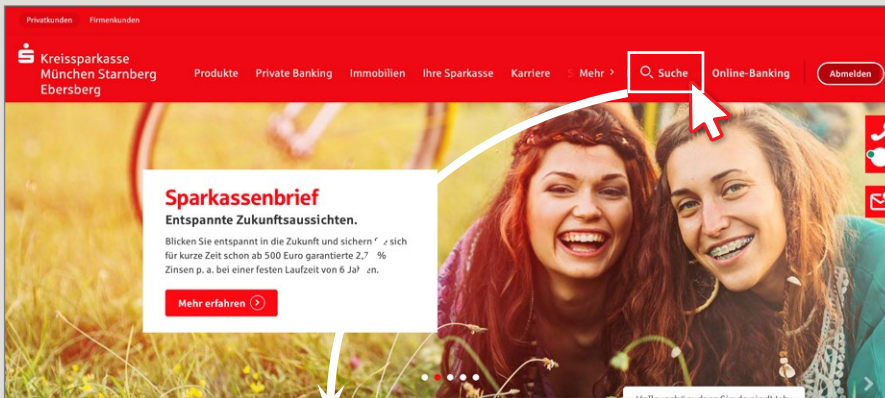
Privatkunden Firmenkunden

Kreissparkasse München Starnberg Ebersberg

Produkte Private Banking Immobilien Ihre Sparkasse Karriere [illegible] Mehr Suche Online-Banking Abmelden

Sparkassenbrief

Entspannte Zukunftsaussichten.

Blicken Sie entspannt in die Zukunft und sichern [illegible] sich für kurze Zeit schon ab 500 Euro garantierte 2,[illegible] % Zinsen p. a. bei einer festen Laufzeit von 6 Ja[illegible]en.

Mehr erfahren

Hallo, schön, dass Sie da sind! Ich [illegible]